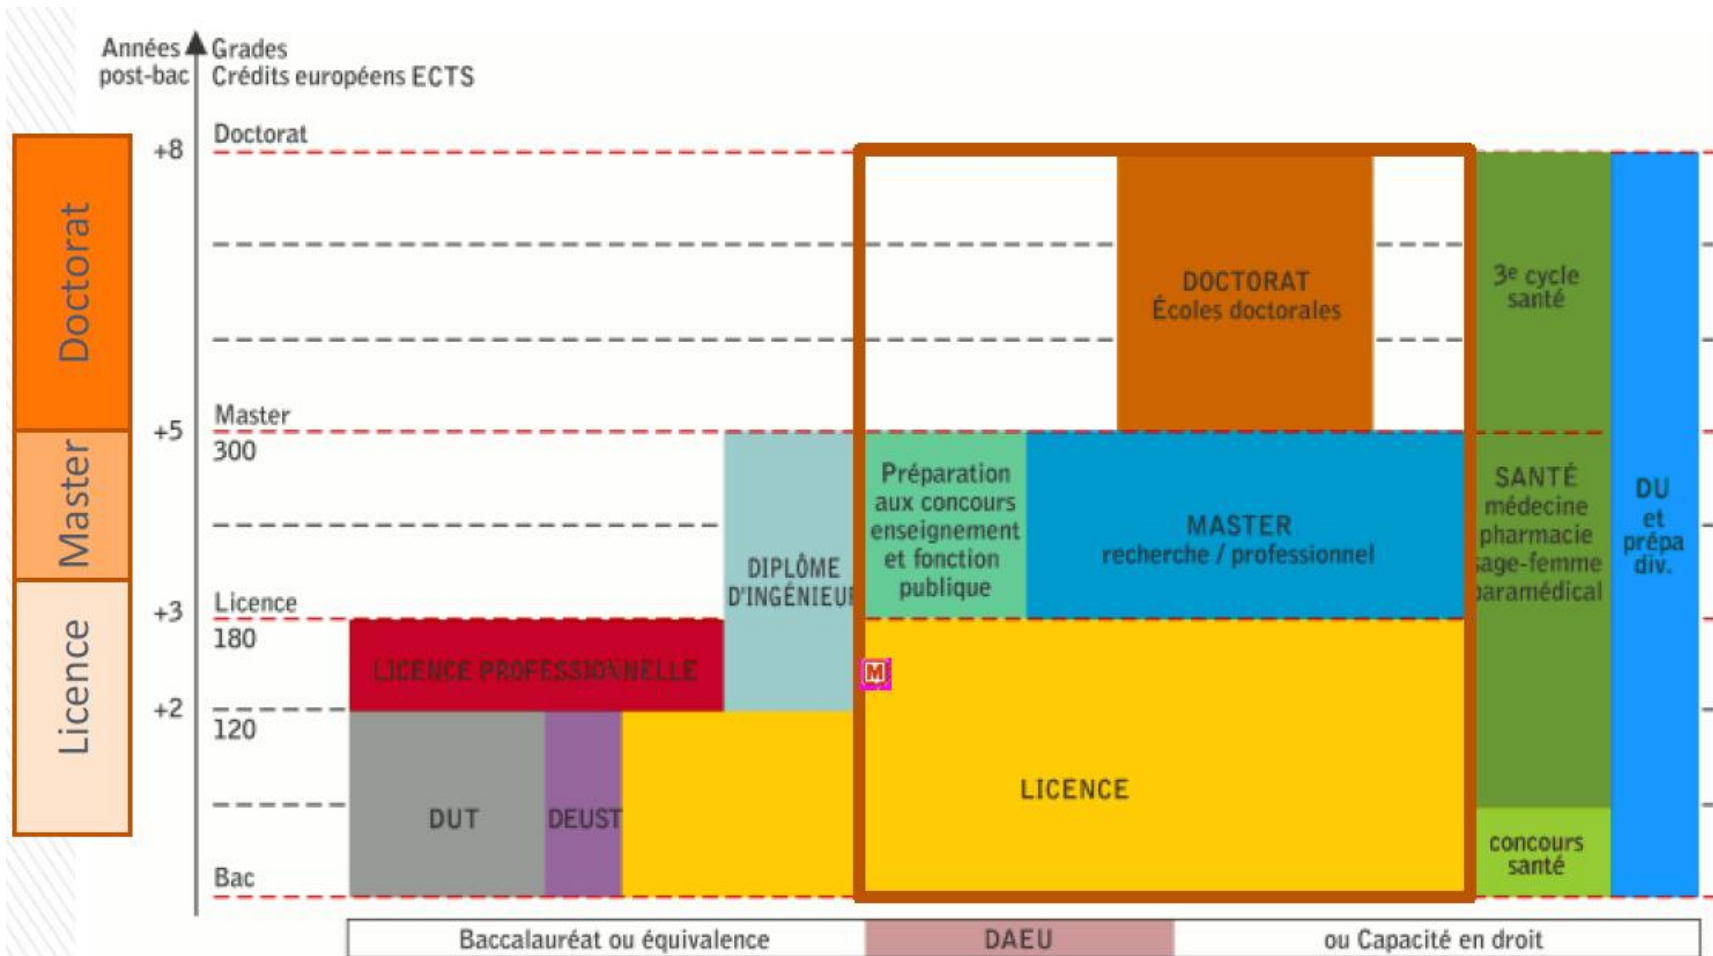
Années post-bac
Grades
Crédits européens ECTS

Doctorat
Master
Licence

+8
Doctorat

DOCTORAT
Écoles doctorales

3e cycle santé

+5
Master
300

Préparation aux concours enseignement et fonction publique

MASTER
recherche / professionnel

SANTÉ
médecine
pharmacie
sage-femme
paramédical

DU et prépa div.

DIPLÔME D'INGÉNIEUR

+3
Licence
180

LICENCE PROFESSIONNELLE

M

+2
120

DUT
DEUST
LICENCE

concours santé

Bac

Baccalauréat ou équivalence | DAEU | ou Capacité en droit